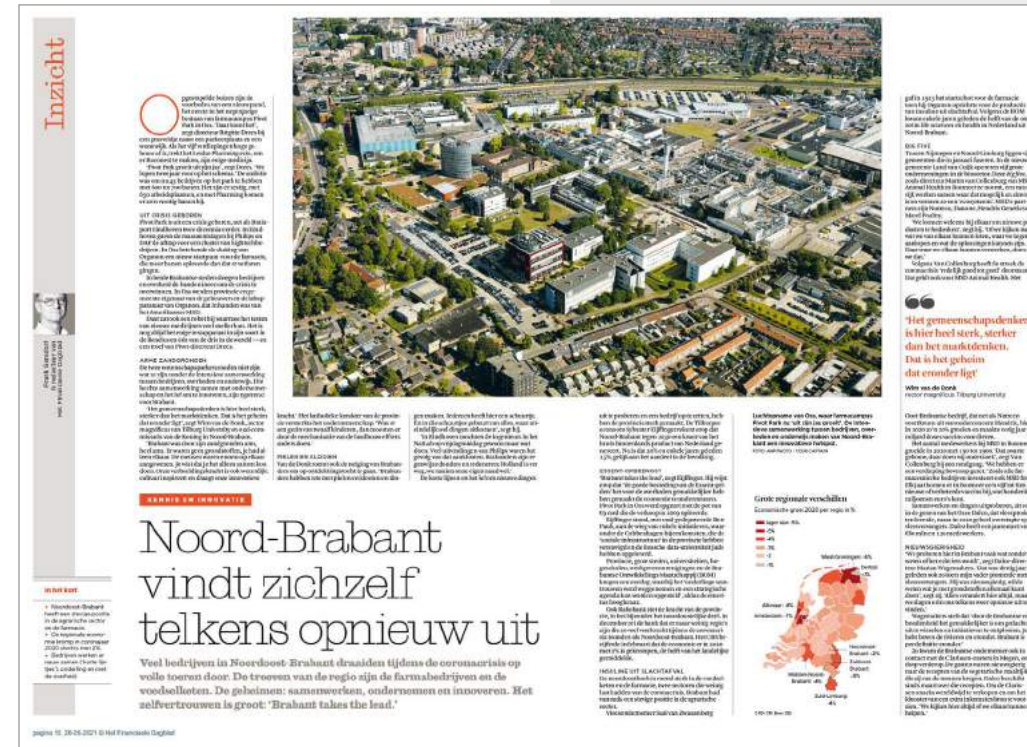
Inzicht

KENNIS EN INNOVATIE

Noord-Brabant vindt zichzelf telkens opnieuw uit

Veel bedrijven in Noordoost-Brabant draaiden tijdens de coronacrisis op volle toeren door. De troeven van de regio zijn de farmabedrijven en de voedselsteden. De geheimen: samenwerken, ondernemen en innoveren. Het zelfvertrouwen is groot: 'Brabant takes the lead.'

Frank Kemmerling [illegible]

Luchtopname van Oss, waar farmacampus Pivot Park ligt. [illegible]

Grote regionale verschillen

'Het gemeenschapsdenken is hier heel sterk, sterker dan het marktdenken. Dat is het geheim dat eronder ligt'

Wim van de Donk

In het kort

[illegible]

pagina 10 28-05-2021 © Het Financieele Dagblad